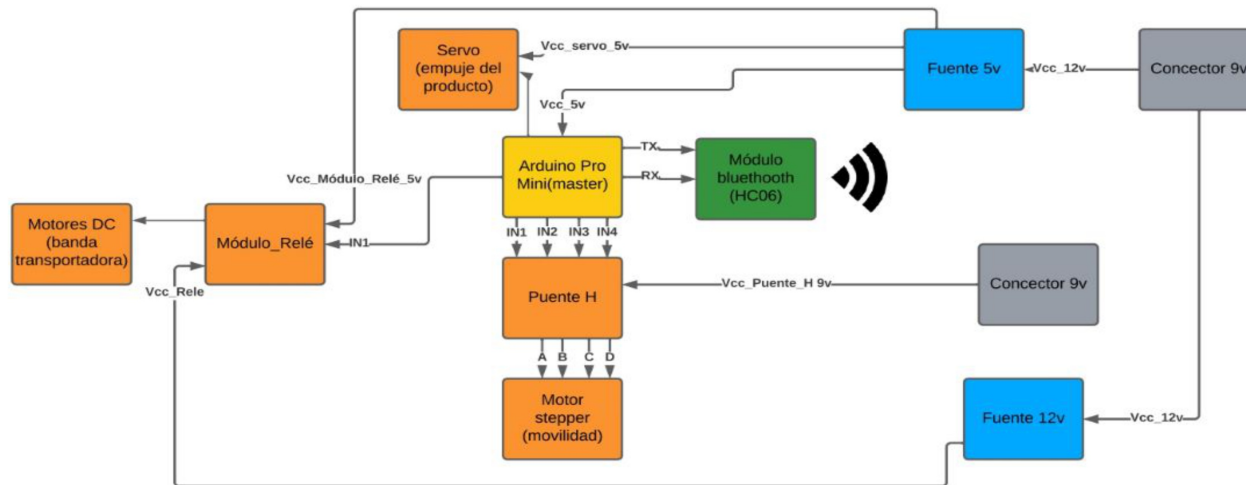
Servo (empuje del producto)

Vcc_servo_5v

Fuente 5v

Vcc_12v

Concector 9v

Vcc_5v

Arduino Pro Mini(master)

TX

RX

Módulo bluethooth (HC06)

Vcc_Módulo_Relé_5v

Motores DC (banda transportadora)

Módulo_Relé

IN1

IN1 IN2 IN3 IN4

Vcc_Rele

Puente H

Vcc_Puente_H 9v

Concector 9v

A B C D

Motor stepper (movilidad)

Fuente 12v

Vcc_12v